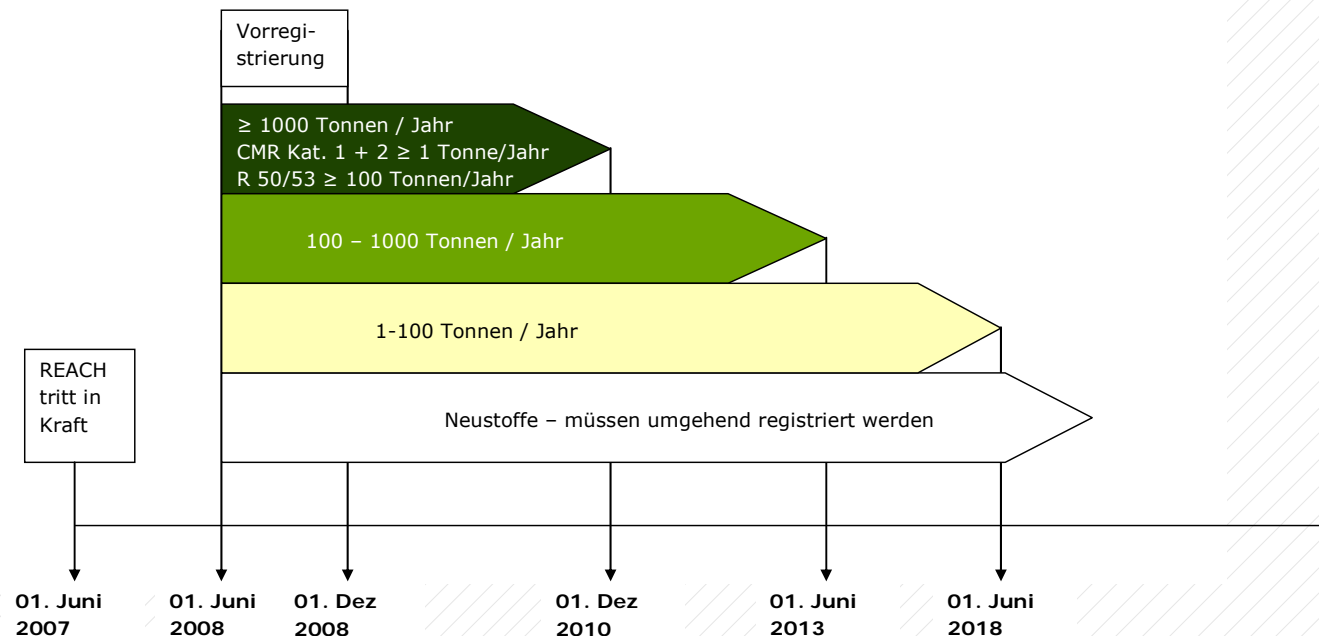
Vorregistrierung

≥ 1000 Tonnen / Jahr
CMR Kat. 1 + 2 ≥ 1 Tonne/Jahr
R 50/53 ≥ 100 Tonnen/Jahr

100 – 1000 Tonnen / Jahr

1-100 Tonnen / Jahr

REACH tritt in Kraft

Neustoffe – müssen umgehend registriert werden

01. Juni 2007

01. Juni 2008

01. Dez 2008

01. Dez 2010

01. Juni 2013

01. Juni 2018